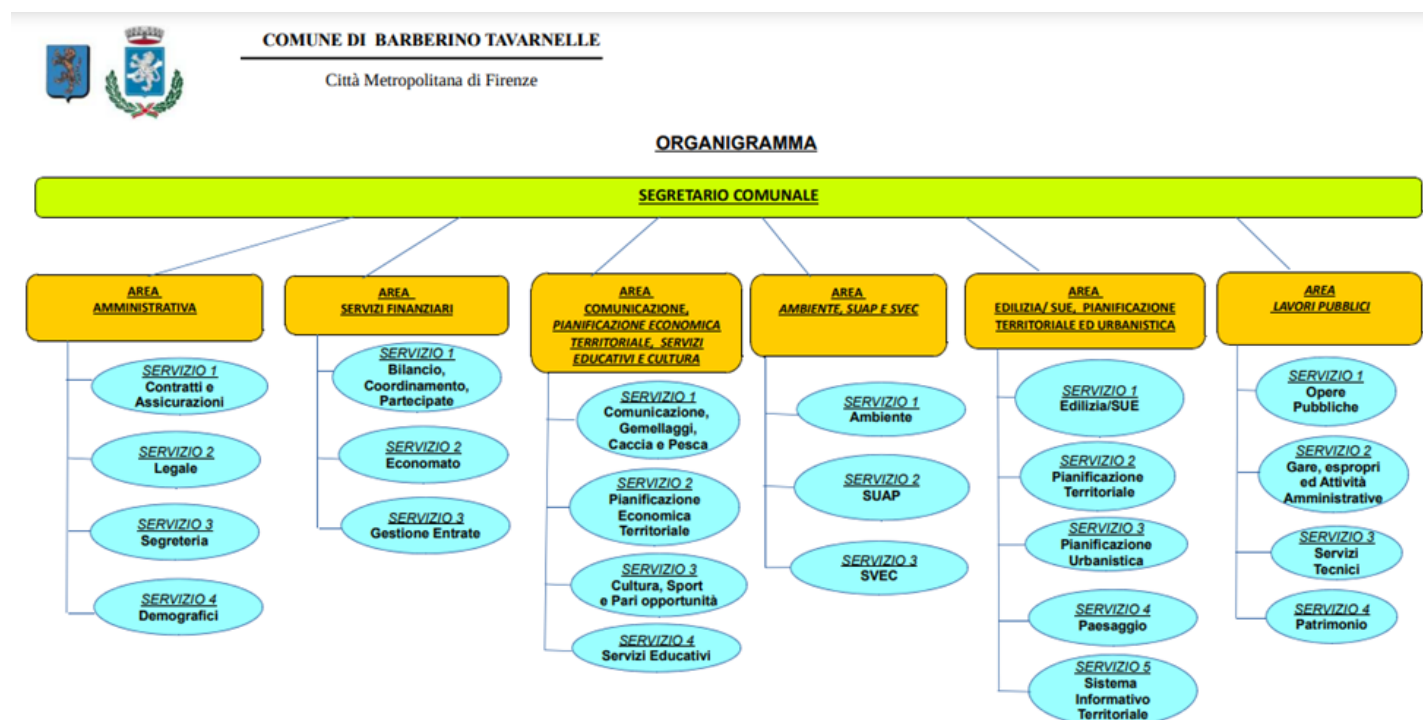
COMUNE DI BARBERINO TAVARNELLE

Città Metropolitana di Firenze

ORGANIGRAMMA

SEGRETARIO COMUNALE

AREA AMMINISTRATIVA

SERVIZIO 1
Contratti e Assicurazioni

SERVIZIO 2
Legale

SERVIZIO 3
Segreteria

SERVIZIO 4
Demografici

AREA SERVIZI FINANZIARI

SERVIZIO 1
Bilancio, Coordinamento, Partecipate

SERVIZIO 2
Economato

SERVIZIO 3
Gestione Entrate

AREA COMUNICAZIONE, PIANIFICAZIONE ECONOMICA TERRITORIALE, SERVIZI EDUCATIVI E CULTURA

SERVIZIO 1
Comunicazione, Gemellaggi, Caccia e Pesca

SERVIZIO 2
Pianificazione Economica Territoriale

SERVIZIO 3
Cultura, Sport e Pari opportunità

SERVIZIO 4
Servizi Educativi

AREA AMBIENTE, SUAP E SVEC

SERVIZIO 1
Ambiente

SERVIZIO 2
SUAP

SERVIZIO 3
SVEC

AREA EDILIZIA/ SUE, PIANIFICAZIONE TERRITORIALE ED URBANISTICA

SERVIZIO 1
Edilizia/SUE

SERVIZIO 2
Pianificazione Territoriale

SERVIZIO 3
Pianificazione Urbanistica

SERVIZIO 4
Paesaggio

SERVIZIO 5
Sistema Informativo Territoriale

AREA LAVORI PUBBLICI

SERVIZIO 1
Opere Pubbliche

SERVIZIO 2
Gare, espropri ed Attività Amministrative

SERVIZIO 3
Servizi Tecnici

SERVIZIO 4
Patrimonio